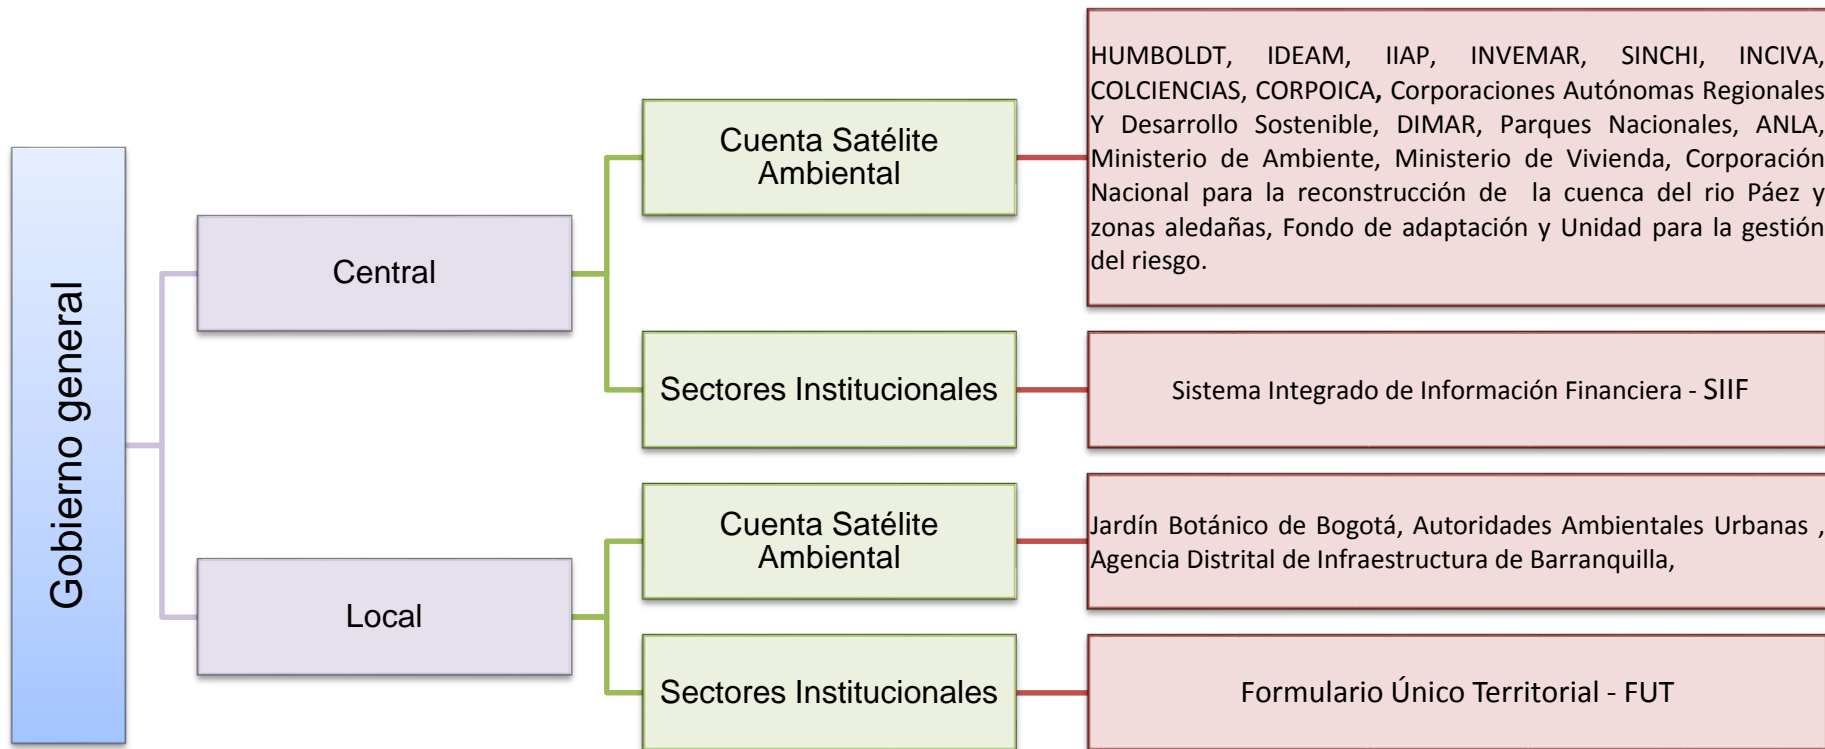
Gobierno general

Central

Cuenta Satélite Ambiental

HUMBOLDT, IDEAM, IIAP, INVEMAR, SINCHI, INCIVA, COLCIENCIAS, CORPOICA, Corporaciones Autónomas Regionales Y Desarrollo Sostenible, DIMAR, Parques Nacionales, ANLA, Ministerio de Ambiente, Ministerio de Vivienda, Corporación Nacional para la reconstrucción de la cuenca del rio Páez y zonas aledañas, Fondo de adaptación y Unidad para la gestión del riesgo.

Sectores Institucionales

Sistema Integrado de Información Financiera - SIIF

Local

Cuenta Satélite Ambiental

Jardín Botánico de Bogotá, Autoridades Ambientales Urbanas , Agencia Distrital de Infraestructura de Barranquilla,

Sectores Institucionales

Formulario Único Territorial - FUT